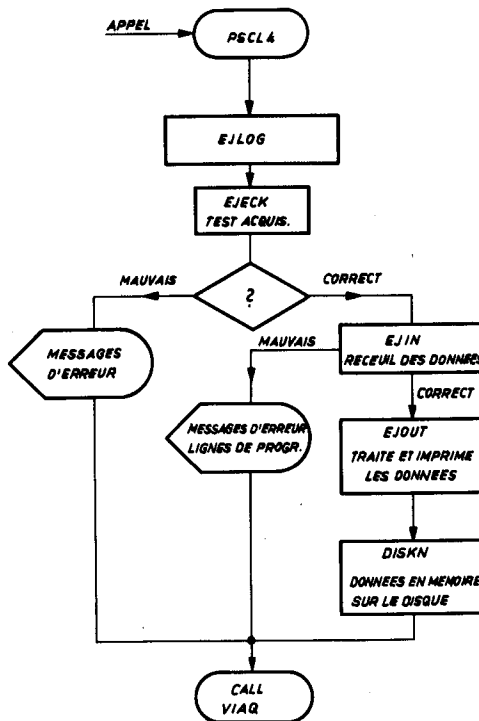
APPEL

PSCL4

EJLOG

EJECK
TEST ACQUIS.

?

MAUVAIS

CORRECT

MESSAGES D'ERREUR

MAUVAIS

EJIN
RECEUIL DES DONNEES

CORRECT

MESSAGES D'ERREUR LIGNES DE PROGR.

EJOUT
TRAITE ET IMPRIME LES DONNEES

DISKN
DONNEES EN MEMOIRE SUR LE DISQUE

CALL VIAQ